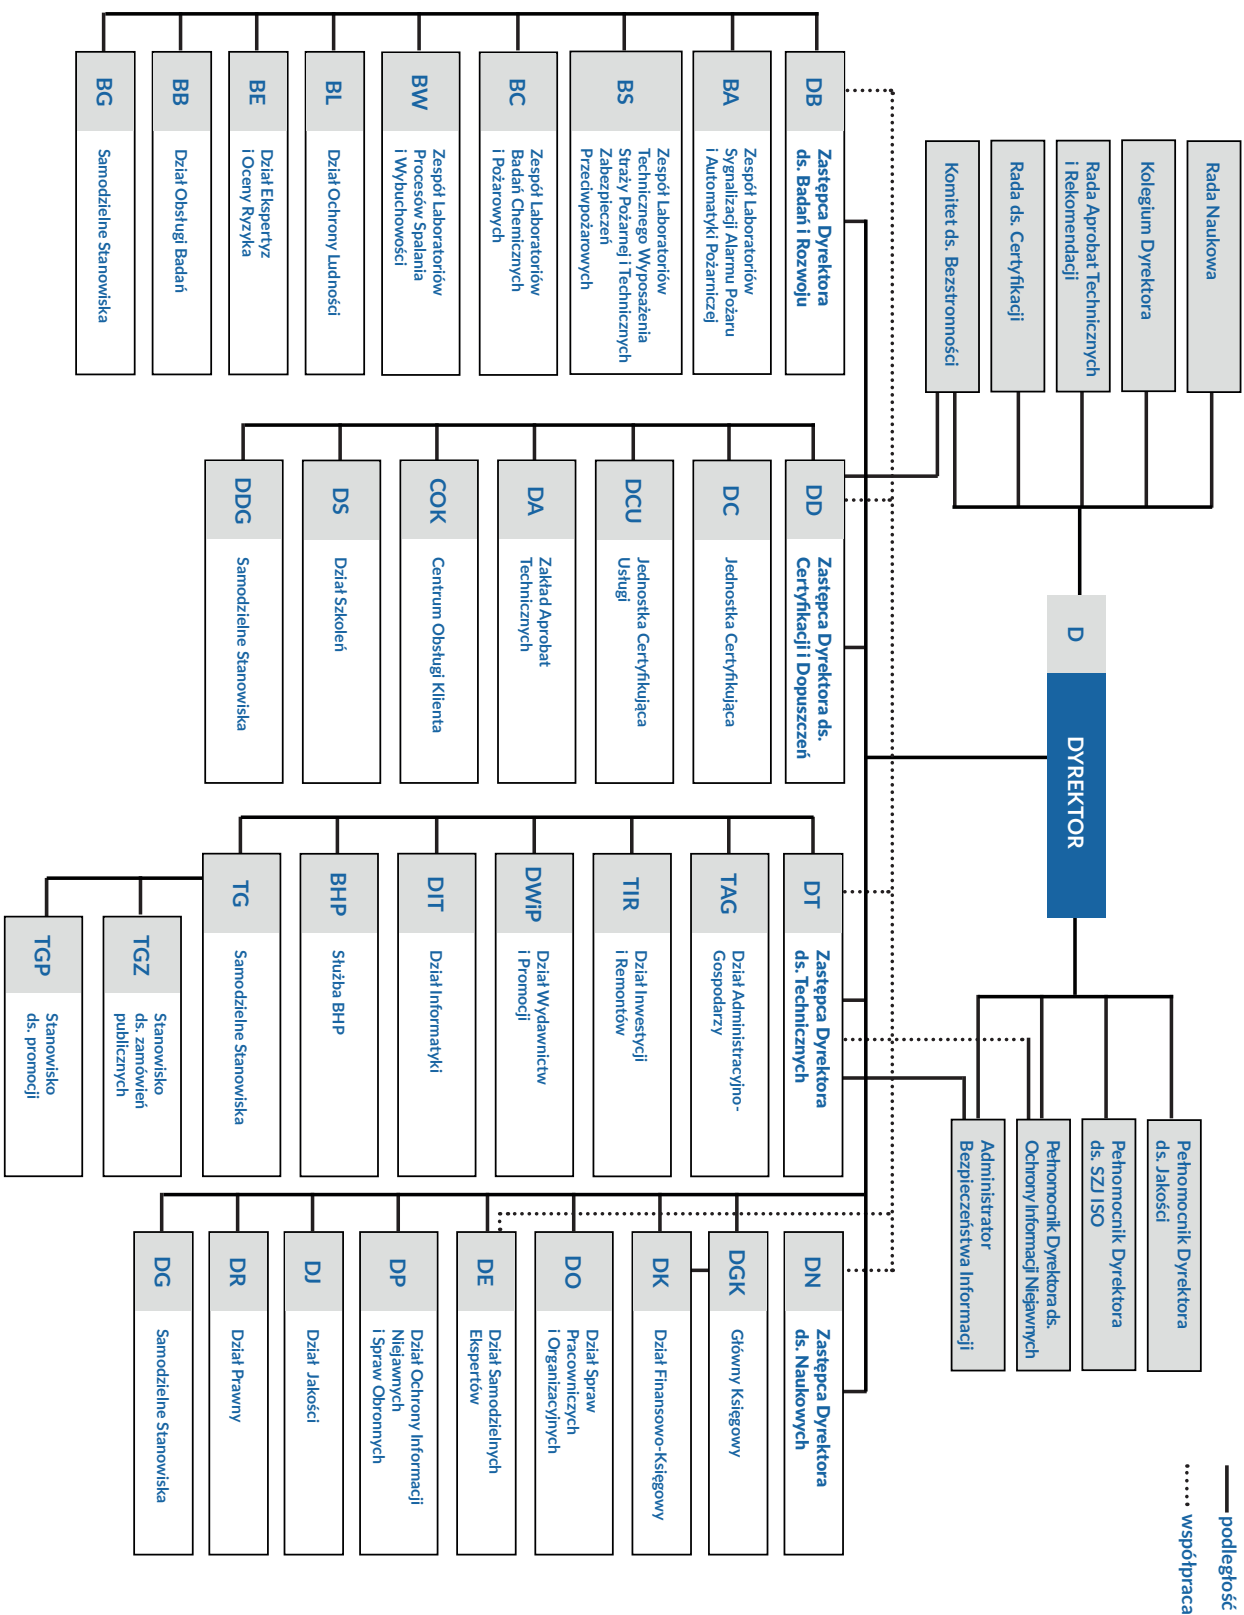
D
DYREKTOR

Rada Naukowa
Kolegium Dyrektora
Rada Aprobat Technicznych i Rekomendacji
Rada ds. Certyfikacji
Komitet ds. Bezstronności

Pełnomocnik Dyrektora ds. Jakości
Pełnomocnik Dyrektora ds. SZJ ISO
Pełnomocnik Dyrektora ds. Ochrony Informacji Niejawnych
Administrator Bezpieczeństwa Informacji

DB Zastępca Dyrektora ds. Badań i Rozwoju
BA Zespół Laboratoriów Sygnalizacji Alarmu Pożaru i Automatyki Pożarniczej
BS Zespół Laboratoriów Technicznego Wyposażenia Straży Pożarnej i Technicznych Zabezpieczeń Przeciwpożarowych
BC Zespół Laboratoriów Badań Chemicznych i Pożarowych
BW Zespół Laboratoriów Procesów Spalania i Wybuchowości
BL Dział Ochrony Ludności
BE Dział Ekspertyz i Oceny Ryzyka
BB Dział Obsługi Badań
BG Samodzielne Stanowiska

DD Zastępca Dyrektora ds. Certyfikacji i Dopuszczeń
DC Jednostka Certyfikująca
DCU Jednostka Certyfikująca Usługi
DA Zakład Aprobat Technicznych
COK Centrum Obsługi Klienta
DS Dział Szkoleń
DDG Samodzielne Stanowiska

DT Zastępca Dyrektora ds. Technicznych
TAG Dział Administracyjno-Gospodarczy
TIR Dział Inwestycji i Remontów
DWiP Dział Wydawnictw i Promocji
DIT Dział Informatyki
BHP Służba BHP
TG Samodzielne Stanowiska
TGZ Stanowisko ds. zamówień publicznych
TGP Stanowisko ds. promocji

DN Zastępca Dyrektora ds. Naukowych
DGK Główny Księgowy
DK Dział Finansowo-Księgowy
DO Dział Spraw Pracowniczych i Organizacyjnych
DE Dział Samodzielnych Ekspertów
DP Dział Ochrony Informacji Niejawnych i Spraw Obronnych
DJ Dział Jakości
DR Dział Prawny
DG Samodzielne Stanowiska

podległość
współpraca